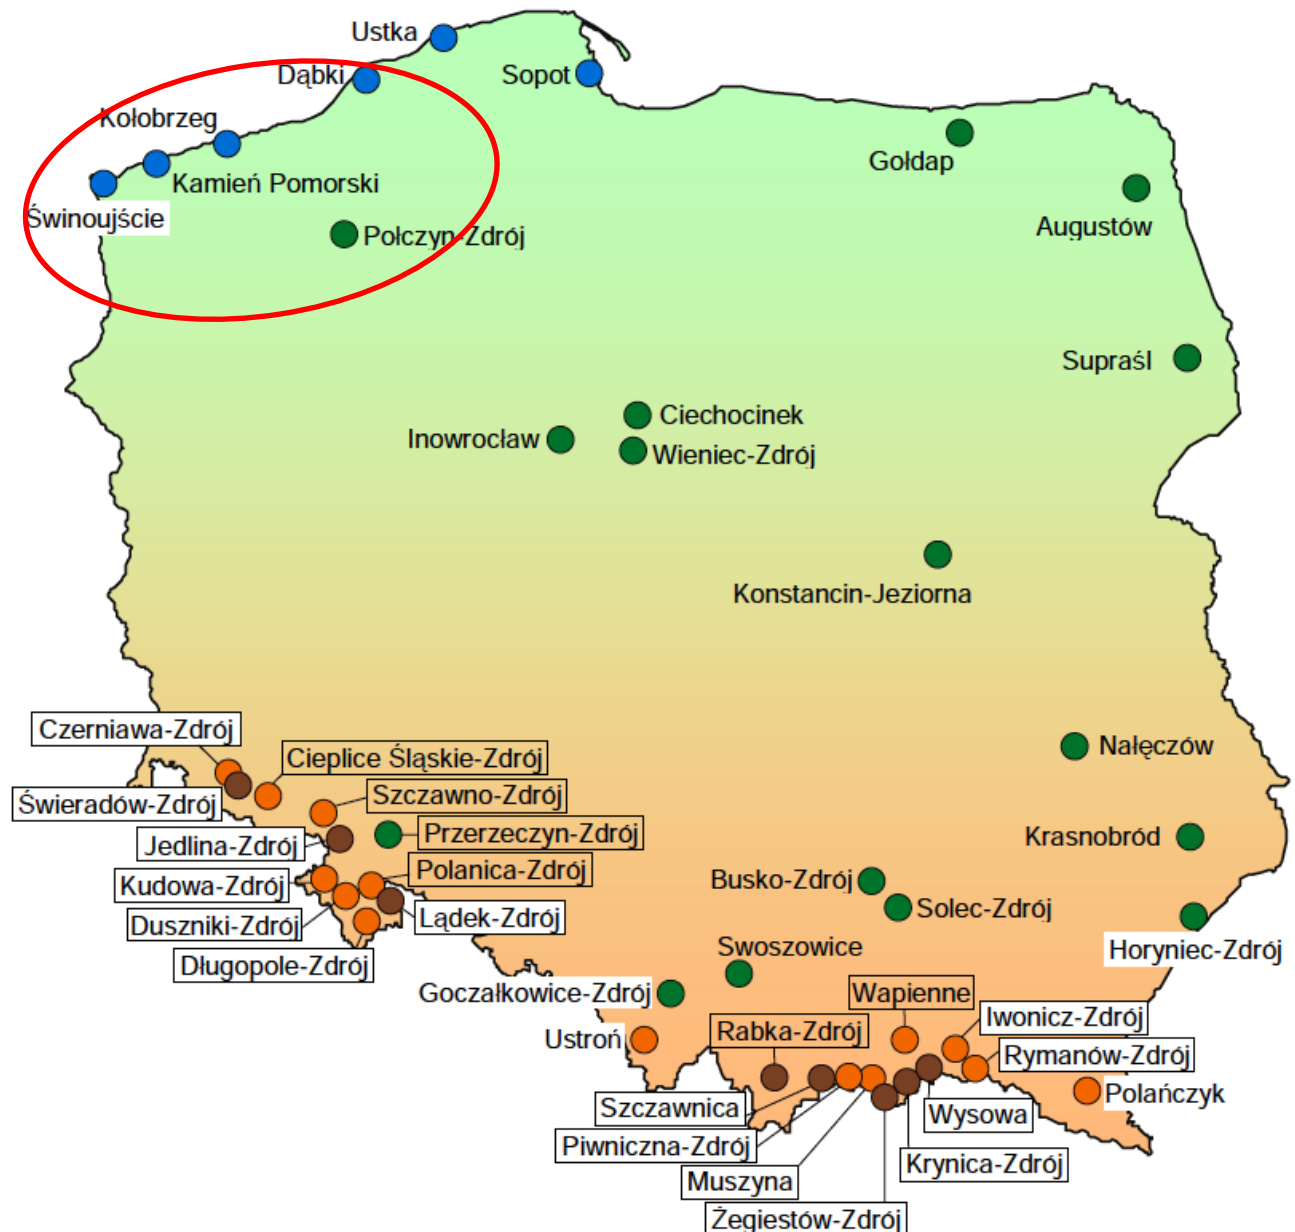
Ustka
Dąbki
Sopot
Kołobrzeg
Kamień Pomorski
Świnoujście
Połczyn-Zdrój
Gołdap
Augustów
Supraśl
Ciechocinek
Inowrocław
Wieniec-Zdrój
Konstancin-Jeziorna
Nałęczów
Czerniawa-Zdrój
Cieplice Śląskie-Zdrój
Świeradów-Zdrój
Szczawno-Zdrój
Jedlina-Zdrój
Przerzeczyn-Zdrój
Krasnobród
Polanica-Zdrój
Kudowa-Zdrój
Busko-Zdrój
Duszniki-Zdrój
Lądek-Zdrój
Solec-Zdrój
Długopole-Zdrój
Swoszowice
Horyniec-Zdrój
Goczałkowice-Zdrój
Wapienne
Iwonicz-Zdrój
Ustroń
Rabka-Zdrój
Rymanów-Zdrój
Polańczyk
Szczawnica
Wysowa
Piwniczna-Zdrój
Krynica-Zdrój
Muszyna
Żegiestów-Zdrój